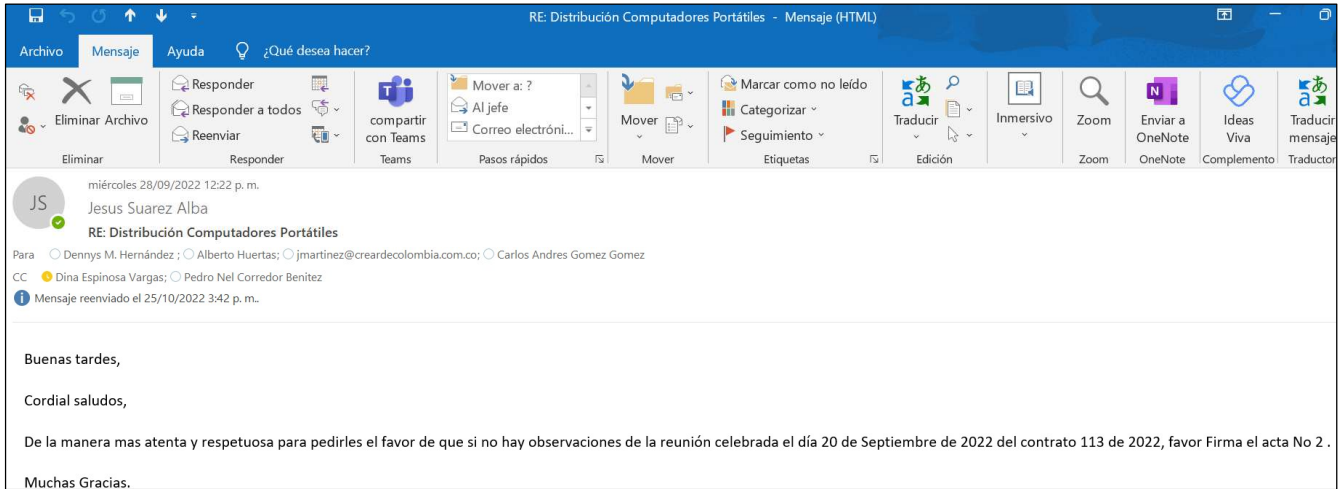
RE: Distribución Computadores Portátiles - Mensaje (HTML)

Archivo Mensaje Ayuda ¿Qué desea hacer?

Eliminar Archivo
Eliminar
Responder
Responder a todos
Reenviar
Responder
compartir con Teams
Teams
Mover a: ?
Al jefe
Correo electróni...
Pasos rápidos
Mover
Mover
Marcar como no leído
Categorizar
Seguimiento
Etiquetas
Traducir
Edición
Inmersivo
Zoom
Zoom
Enviar a OneNote
OneNote
Ideas Viva
Complemento
Traducir mensaje
Traductor

JS
miércoles 28/09/2022 12:22 p. m.
Jesus Suarez Alba
RE: Distribución Computadores Portátiles
Para Dennys M. Hernández ; Alberto Huertas; jmartinez@creardecolombia.com.co; Carlos Andres Gomez Gomez
CC Dina Espinosa Vargas; Pedro Nel Corredor Benítez
Mensaje reenviado el 25/10/2022 3:42 p. m..

Buenas tardes,

Cordial saludos,

De la manera mas atenta y respetuosa para pedirles el favor de que si no hay observaciones de la reunión celebrada el día 20 de Septiembre de 2022 del contrato 113 de 2022, favor Firma el acta No 2 .

Muchas Gracias.